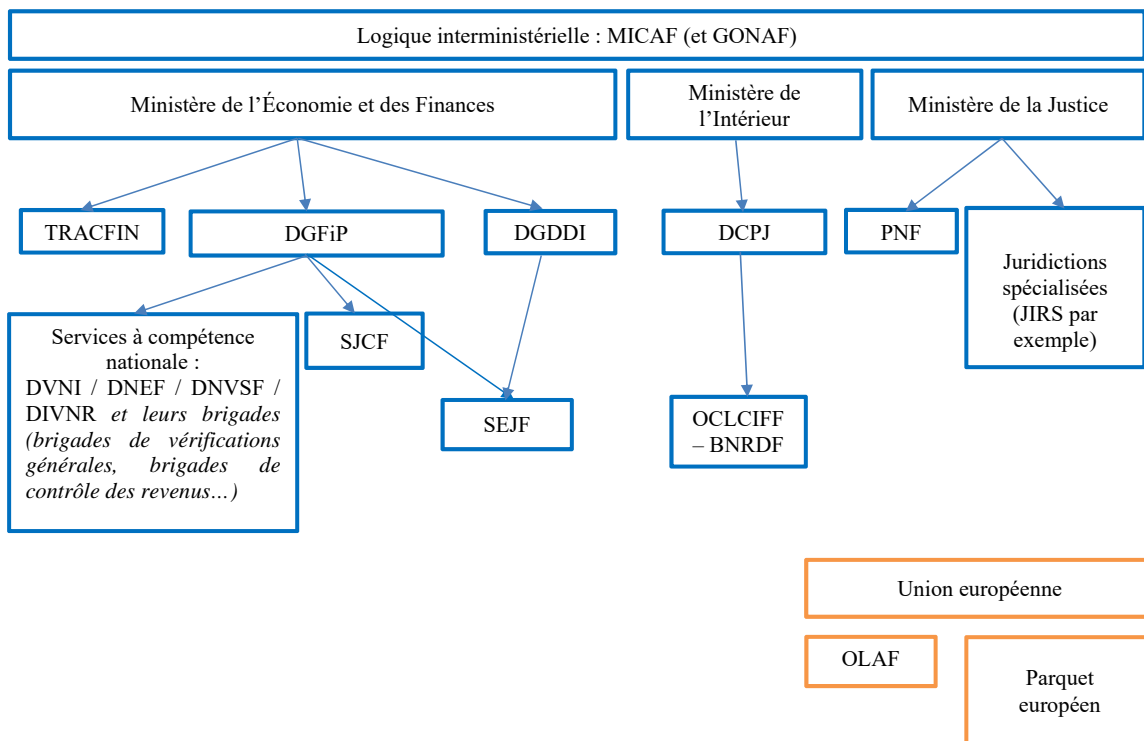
Logique interministérielle : MICAF (et GONAF)

Ministère de l'Économie et des Finances

Ministère de l'Intérieur

Ministère de la Justice

TRACFIN

DGFiP

DGDDI

DCPJ

PNF

Juridictions spécialisées (JIRS par exemple)

Services à compétence nationale : DVNI / DNEF / DNVSF / DIVNR *et leurs brigades (brigades de vérifications générales, brigades de contrôle des revenus…)*

SJCF

SEJF

OCLCIFF – BNRDF

Union européenne

OLAF

Parquet européen